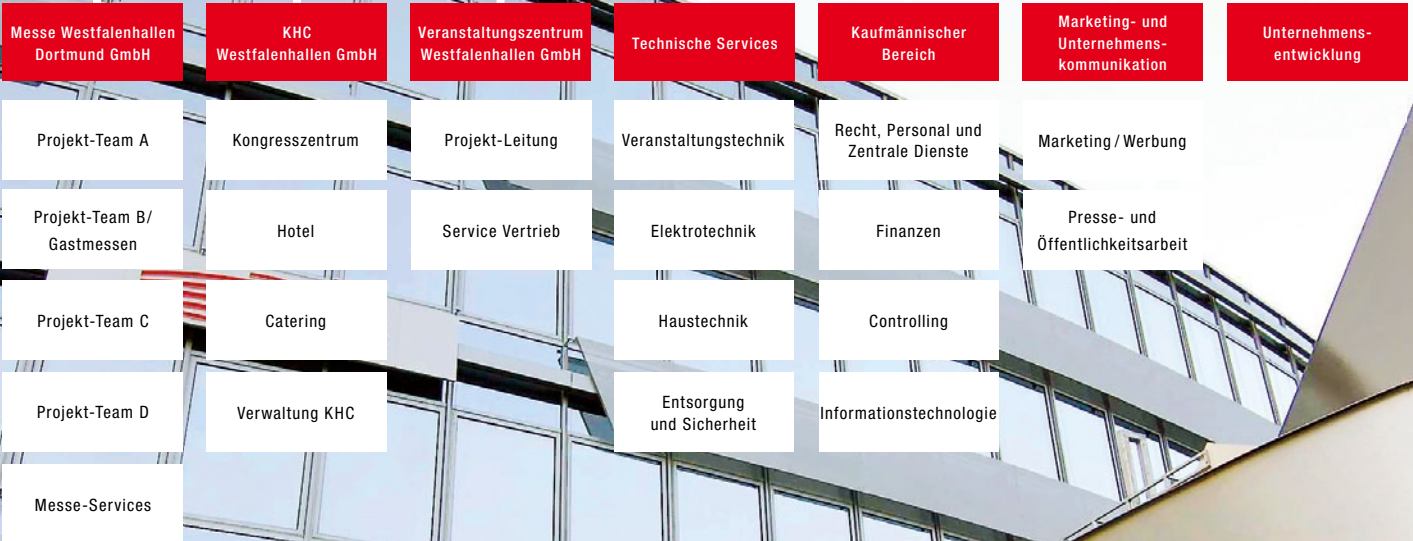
Messe Westfalenhallen Dortmund GmbH

Projekt-Team A

Projekt-Team B/ Gastmessen

Projekt-Team C

Projekt-Team D

Messe-Services

KHC Westfalenhallen GmbH

Kongresszentrum

Hotel

Catering

Verwaltung KHC

Veranstaltungszentrum Westfalenhallen GmbH

Projekt-Leitung

Service Vertrieb

Technische Services

Veranstaltungstechnik

Elektrotechnik

Haustechnik

Entsorgung und Sicherheit

Kaufmännischer Bereich

Recht, Personal und Zentrale Dienste

Finanzen

Controlling

Informationstechnologie

Marketing- und Unternehmenskommunikation

Marketing / Werbung

Presse- und Öffentlichkeitsarbeit

Unternehmensentwicklung